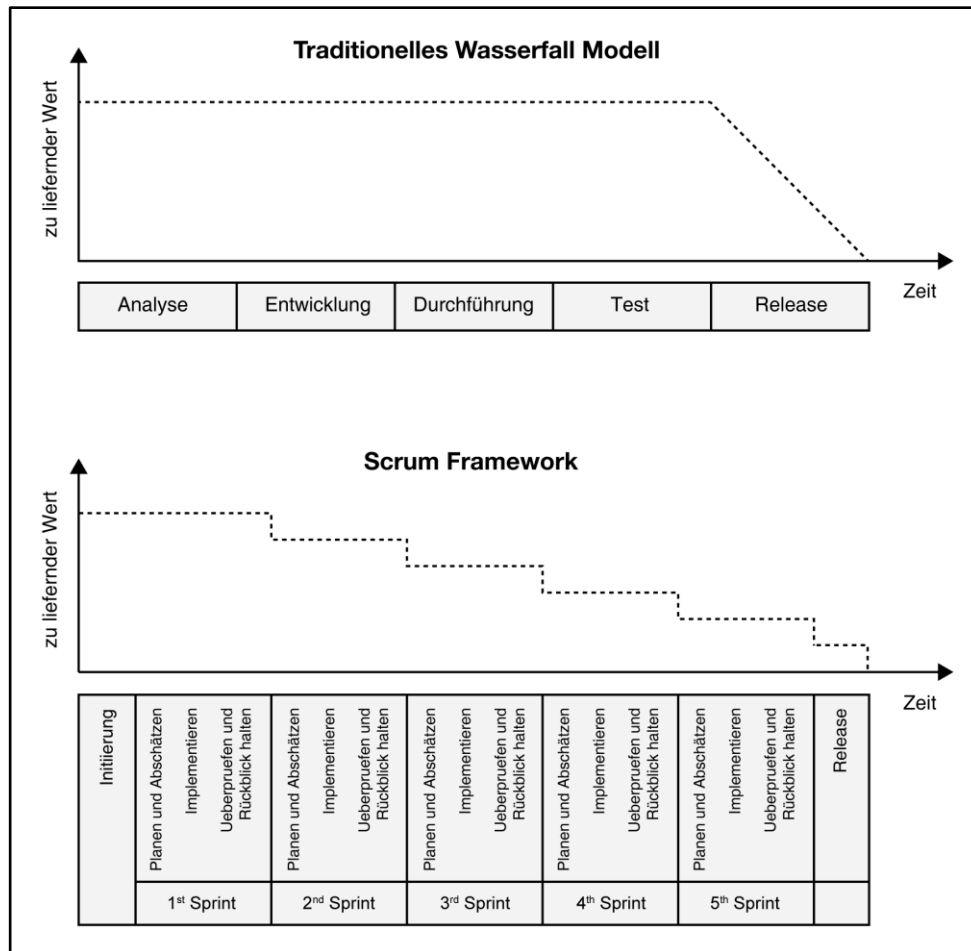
Traditionelles Wasserfall Modell

zu liefernder Wert

| Analyse | Entwicklung | Durchführung | Test | Release |
|---|---|---|---|---|

Zeit

Scrum Framework

zu liefernder Wert

Zeit

| Initiierung | Planen und Abschätzen | Implementieren | Ueberpruefen und Rückblick halten | Planen und Abschätzen | Implementieren | Ueberpruefen und Rückblick halten | Planen und Abschätzen | Implementieren | Ueberpruefen und Rückblick halten | Planen und Abschätzen | Implementieren | Ueberpruefen und Rückblick halten | Planen und Abschätzen | Implementieren | Ueberpruefen und Rückblick halten | Release |
|---|---|---|---|---|---|---|---|---|---|---|---|---|---|---|---|---|
| | 1st Sprint | | | 2nd Sprint | | | 3rd Sprint | | | 4th Sprint | | | 5th Sprint | | | |